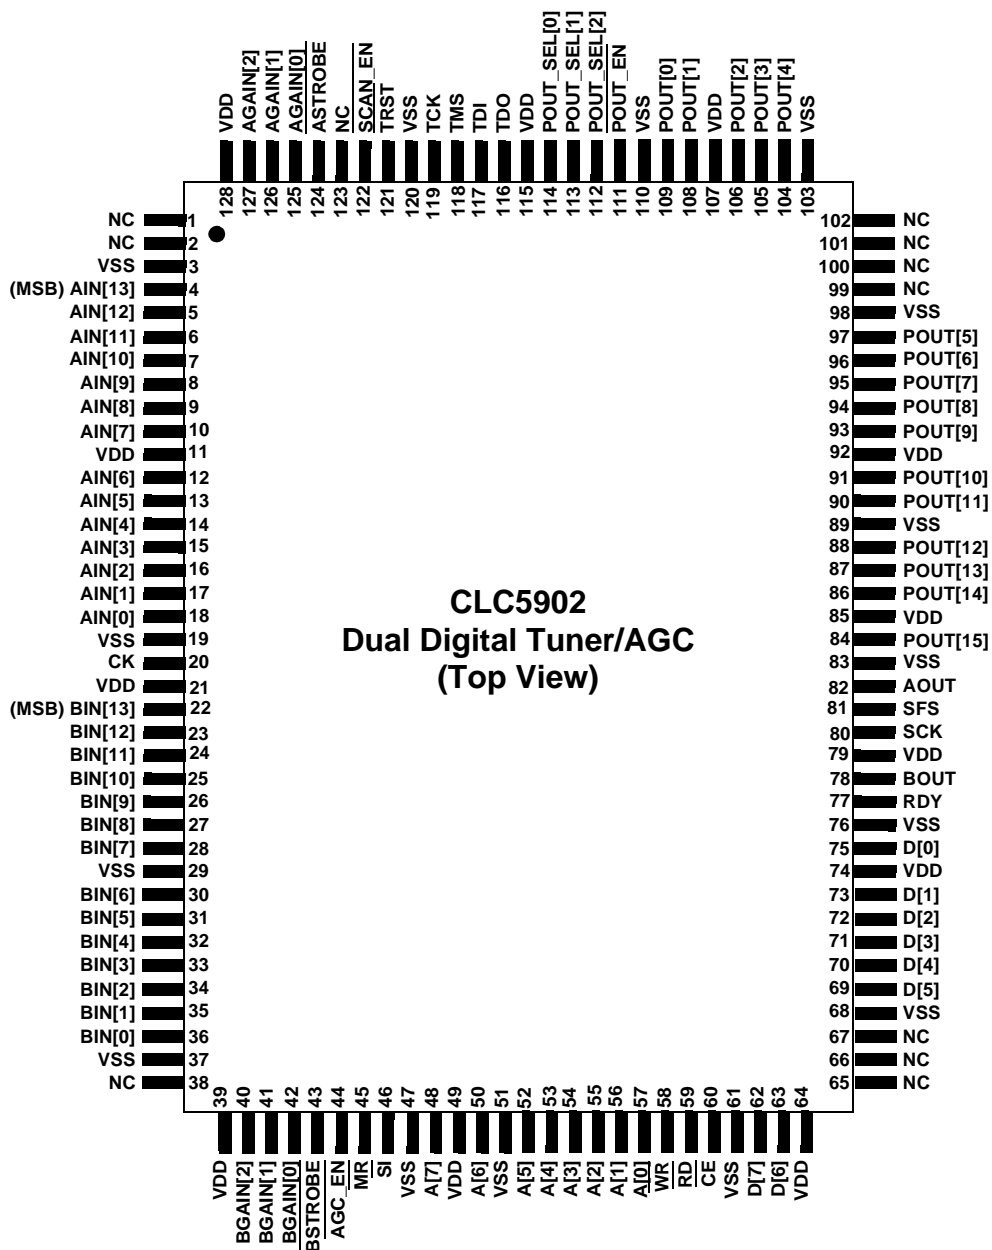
VDD 128
AGAIN[2] 127
AGAIN[1] 126
AGAIN[0] 125
ASTROBE 124
NC 123
SCAN_EN 122
TRST 121
VSS 120
TCK 119
TMS 118
TDI 117
TDO 116
VDD 115
POUT_SEL[0] 114
POUT_SEL[1] 113
POUT_SEL[2] 112
POUT_EN 111
VSS 110
POUT[0] 109
POUT[1] 108
VDD 107
POUT[2] 106
POUT[3] 105
POUT[4] 104
VSS 103

NC 1
NC 2
VSS 3
(MSB) AIN[13] 4
AIN[12] 5
AIN[11] 6
AIN[10] 7
AIN[9] 8
AIN[8] 9
AIN[7] 10
VDD 11
AIN[6] 12
AIN[5] 13
AIN[4] 14
AIN[3] 15
AIN[2] 16
AIN[1] 17
AIN[0] 18
VSS 19
CK 20
VDD 21
(MSB) BIN[13] 22
BIN[12] 23
BIN[11] 24
BIN[10] 25
BIN[9] 26
BIN[8] 27
BIN[7] 28
VSS 29
BIN[6] 30
BIN[5] 31
BIN[4] 32
BIN[3] 33
BIN[2] 34
BIN[1] 35
BIN[0] 36
VSS 37
NC 38

CLC5902
Dual Digital Tuner/AGC
(Top View)

102 NC
101 NC
100 NC
99 NC
98 VSS
97 POUT[5]
96 POUT[6]
95 POUT[7]
94 POUT[8]
93 POUT[9]
92 VDD
91 POUT[10]
90 POUT[11]
89 VSS
88 POUT[12]
87 POUT[13]
86 POUT[14]
85 VDD
84 POUT[15]
83 VSS
82 AOUT
81 SFS
80 SCK
79 VDD
78 BOUT
77 RDY
76 VSS
75 D[0]
74 VDD
73 D[1]
72 D[2]
71 D[3]
70 D[4]
69 D[5]
68 VSS
67 NC
66 NC
65 NC

39 VDD
40 BGAIN[2]
41 BGAIN[1]
42 BGAIN[0]
43 BSTROBE
44 AGC_EN
45 MR
46 SI
47 VSS
48 A[7]
49 VDD
50 A[6]
51 VSS
52 A[5]
53 A[4]
54 A[3]
55 A[2]
56 A[1]
57 A[0]
58 WR
59 RD
60 CE
61 VSS
62 D[7]
63 D[6]
64 VDD